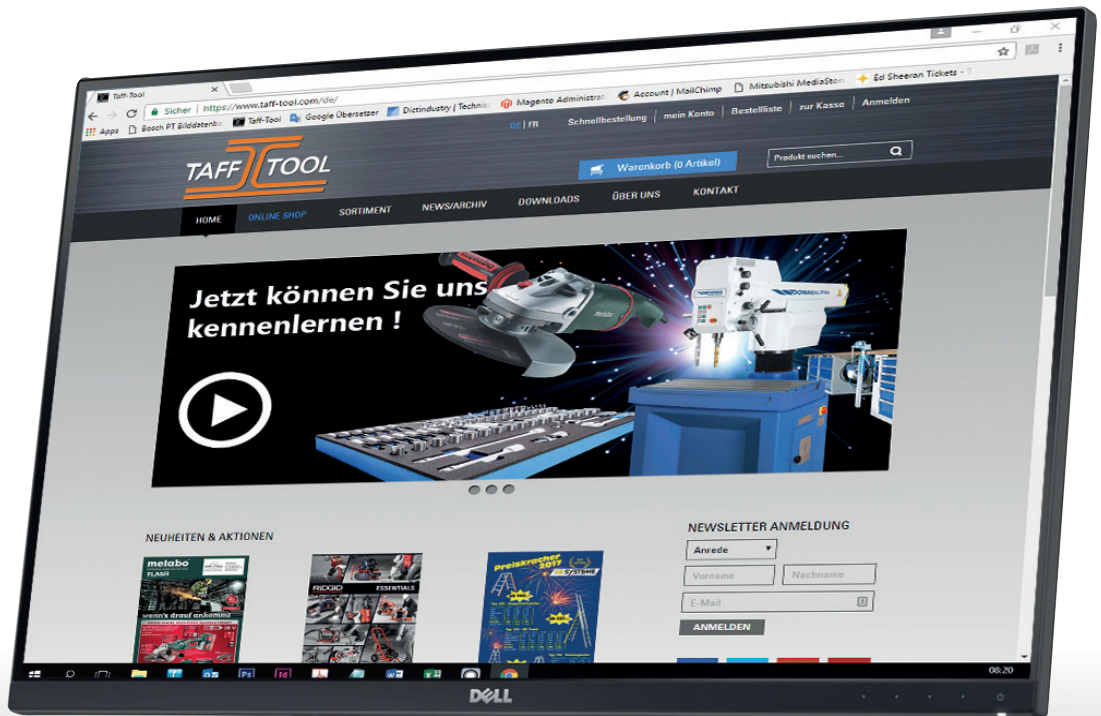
Taff-Tool
Sicher | https://www.taff-tool.com/de/
Apps Bosch PT Bilddatenb Taff-Tool Google Übersetzer Dictindustry | Technis Magento Administra Account | MailChimp Mitsubishi MediaStor Ed Sheeran Tickets
DE | FR Schnellbestellung | mein Konto | Bestellliste | zur Kasse | Anmelden
TAFF TOOL
Warenkorb (0 Artikel)
Produkt suchen...
HOME ONLINE SHOP SORTIMENT NEWS/ARCHIV DOWNLOADS ÜBER UNS KONTAKT
Jetzt können Sie uns kennenlernen !
NEUHEITEN & AKTIONEN
metabo
RIDGID ESSENTIALS
Preiskracher 2017
NEWSLETTER ANMELDUNG
Anrede
Vorname
Nachname
E-Mail
ANMELDEN
06:20
DELL